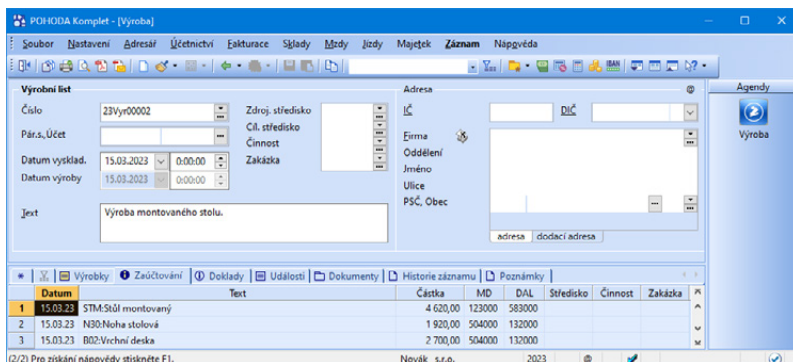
POHODA Komplet - [Výroba]

Soubor Nastavení Adresář Účetnictví Fakturace Sklady Mzdy Jízdy Majetek Záznam Nápověda

Agendy

Výroba

Výrobní list

Číslo 23Vyr00002

Pár.s.,Účet

Datum vysklad. 15.03.2023 0:00:00

Datum výroby 15.03.2023 0:00:00

Zdroj. středisko

Cíl. středisko

Činnost

Zakázka

Text Výroba montovaného stolu.

Adresa

IČ DIČ

Firma

Oddělení

Jméno

Ulice

PSČ, Obec

adresa dodací adresa

Výrobky Zaúčtování Doklady Události Dokumenty Historie záznamu Poznámky

| | Datum | Text | Částka | MD | DAL | Středisko | Činnost | Zakázka |
|---|---|---|---|---|---|---|---|---|
| 1 | 15.03.23 | STM:Stůl montovaný | 4 620,00 | 123000 | 583000 | | | |
| 2 | 15.03.23 | N30:Noha stolová | 1 920,00 | 504000 | 132000 | | | |
| 3 | 15.03.23 | B02:Vrchní deska | 2 700,00 | 504000 | 132000 | | | |

(2/2) Pro získání nápovědy stiskněte F1. Novák s.r.o. 2023